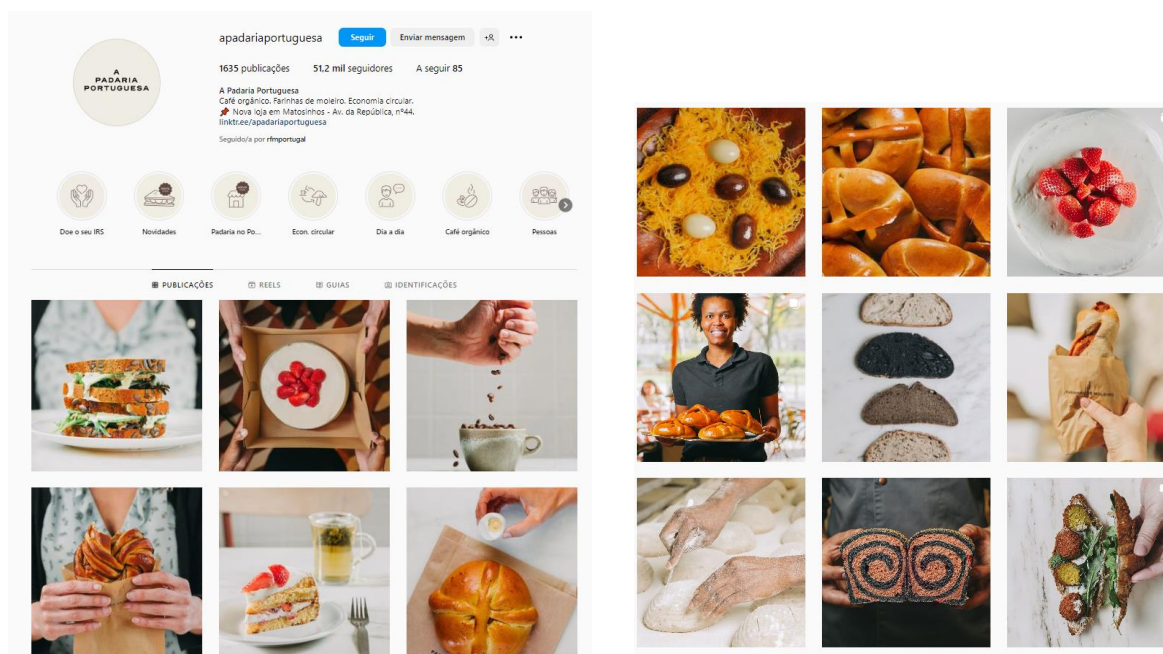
A PADARIA PORTUGUESA

apadariaportuguesa Seguir Enviar mensagem

1635 publicações 51,2 mil seguidores A seguir 85

A Padaria Portuguesa
Café orgânico. Farinhas de moleiro. Economia circular.
📌 Nova loja em Matosinhos - Av. da República, nº44.
linktr.ee/apadariaportuguesa

Seguido/a por rfmportugal

Doe o seu IRS
Novidades
Padaria no Po...
Econ. circular
Dia a dia
Café orgânico
Pessoas

PUBLICAÇÕES REELS GUIAS IDENTIFICAÇÕES